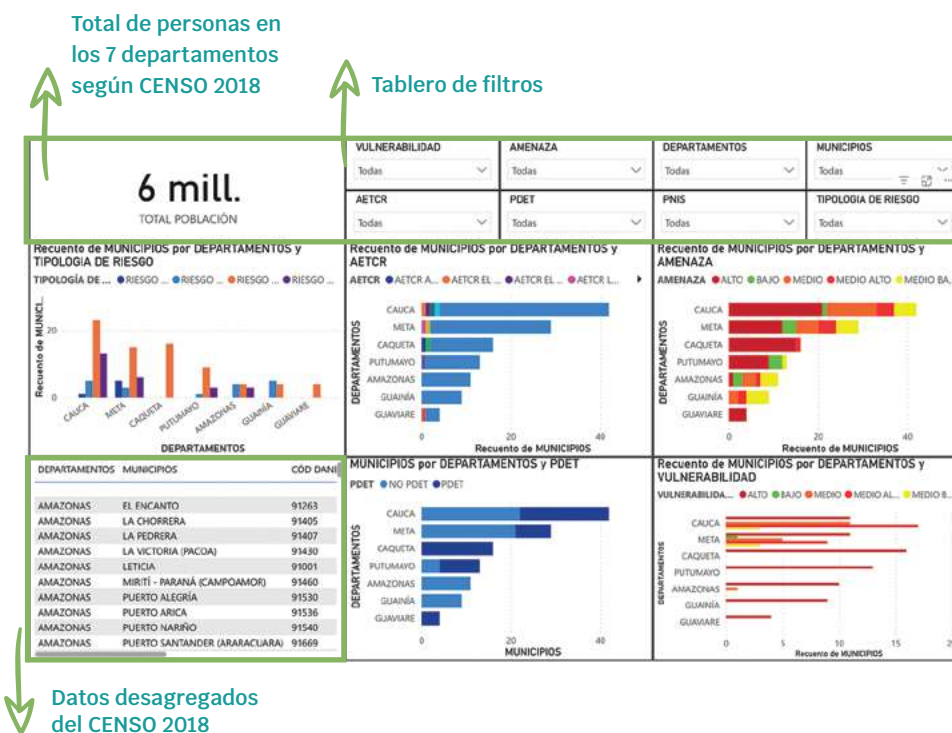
Total de personas en los 7 departamentos según CENSO 2018

Tablero de filtros

6 mill.
TOTAL POBLACIÓN

VULNERABILIDAD
Todas

AMENAZA
Todas

DEPARTAMENTOS
Todas

MUNICIPIOS
Todas

AETCR
Todas

PDET
Todas

PNIS
Todas

TIPOLOGIA DE RIESGO
Todas

Recuento de MUNICIPIOS por DEPARTAMENTOS y TIPOLOGIA DE RIESGO
TIPOLOGÍA DE ... ● RIESGO ... ● RIESGO ... ● RIESGO ... ● RIESGO ...
Recuento de MUNICI...
20
0
CAUCA META CAQUETA PUTUMAYO AMAZONAS GUAINÍA GUAVIARE
DEPARTAMENTOS

Recuento de MUNICIPIOS por DEPARTAMENTOS y AETCR
AETCR ● AETCR A... ● AETCR EL ... ● AETCR EL ... ● AETCR L...
DEPARTAMENTOS
CAUCA
META
CAQUETA
PUTUMAYO
AMAZONAS
GUAINÍA
GUAVIARE
0 20 40
Recuento de MUNICIPIOS

Recuento de MUNICIPIOS por DEPARTAMENTOS y AMENAZA
AMENAZA ● ALTO ● BAJO ● MEDIO ● MEDIO ALTO ● MEDIO BA...
DEPARTAMENTOS
CAUCA
META
CAQUETA
PUTUMAYO
AMAZONAS
GUAINÍA
GUAVIARE
0 20 40
Recuento de MUNICIPIOS

| DEPARTAMENTOS | MUNICIPIOS | CÓD DANI |
|---|---|---|
| AMAZONAS | EL ENCANTO | 91263 |
| AMAZONAS | LA CHORRERA | 91405 |
| AMAZONAS | LA PEDRERA | 91407 |
| AMAZONAS | LA VICTORIA (PACOA) | 91430 |
| AMAZONAS | LETICIA | 91001 |
| AMAZONAS | MIRITÍ - PARANÁ (CAMPOAMOR) | 91460 |
| AMAZONAS | PUERTO ALEGRÍA | 91530 |
| AMAZONAS | PUERTO ARICA | 91536 |
| AMAZONAS | PUERTO NARIÑO | 91540 |
| AMAZONAS | PUERTO SANTANDER (ARARACUARA) | 91669 |

MUNICIPIOS por DEPARTAMENTOS y PDET
PDET ● NO PDET ● PDET
DEPARTAMENTOS
CAUCA
META
CAQUETA
PUTUMAYO
AMAZONAS
GUAINÍA
GUAVIARE
0 20 40
MUNICIPIOS

Recuento de MUNICIPIOS por DEPARTAMENTOS y VULNERABILIDAD
VULNERABILIDA... ● ALTO ● BAJO ● MEDIO ● MEDIO AL... ● MEDIO B...
DEPARTAMENTOS
CAUCA
META
CAQUETA
PUTUMAYO
AMAZONAS
GUAINÍA
GUAVIARE
0 5 10 15 20
Recuento de MUNICIPIOS

Datos desagregados del CENSO 2018